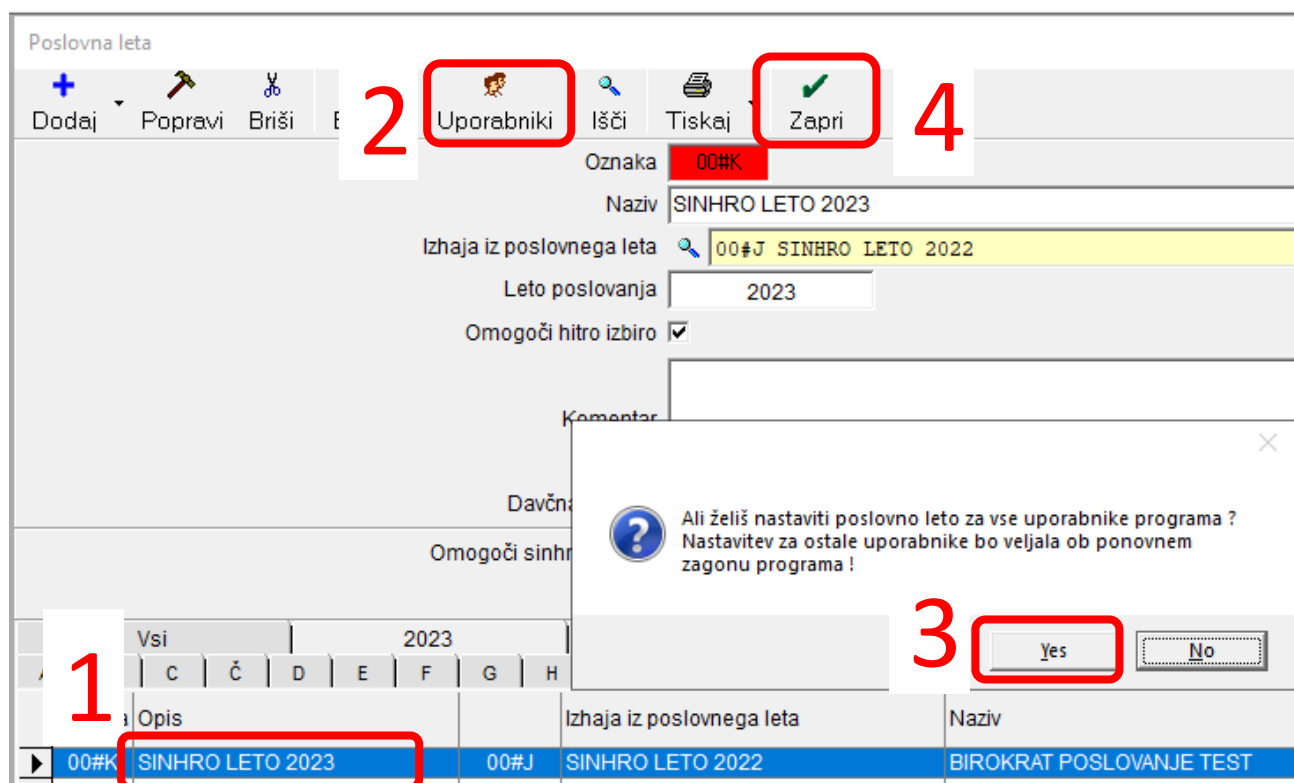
Poslovna leta

Dodaj Popravi Briši B

2

Uporabniki Išči Tiskaj Zapri

4

Oznaka 00#K

Naziv SINHRO LETO 2023

Izhaja iz poslovnega leta 00#J SINHRO LETO 2022

Leto poslovanja 2023

Omogoči hitro izbiro

Komentar

Davčna

Omogoči sinhr

Ali želiš nastaviti poslovno leto za vse uporabnike programa ? Nastavitev za ostale uporabnike bo veljala ob ponovnem zagonu programa !

3

Yes No

Vsi 2023

A C Č D E F G H

1

a Opis Izhaja iz poslovnega leta Naziv

00#K SINHRO LETO 2023 00#J SINHRO LETO 2022 BIROKRAT POSLOVANJE TEST